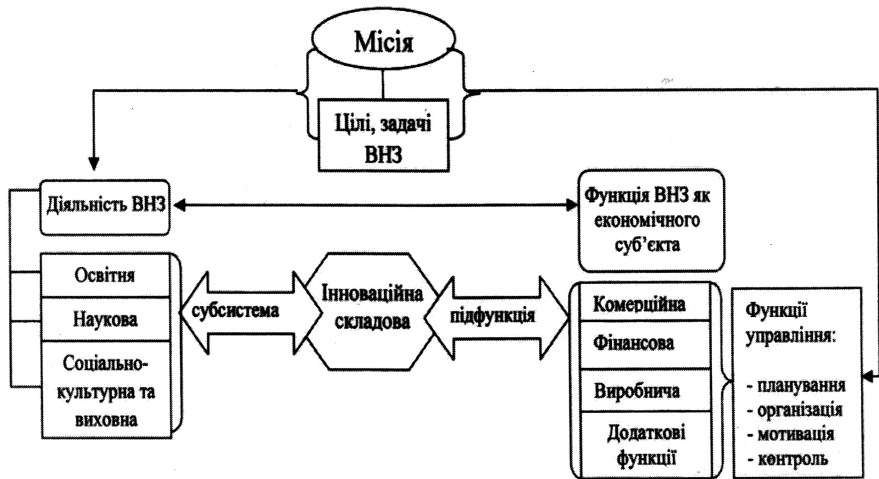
Місія

Цілі, задачі ВНЗ

Діяльність ВНЗ

Функція ВНЗ як економічного суб'єкта

Освітня

Наукова

Соціально-культурна та виховна

субсистема

Інноваційна складова

підфункція

Комерційна

Фінансова

Виробнича

Додаткові функції

Функції управління:

- планування
- організація
- мотивація
- контроль